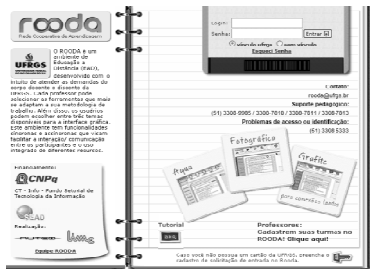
rooda
Rede Cooperativa de Aprendizagem

UFRGS

O ROODA é um ambiente de Educação a Distância (EAD), desenvolvido com o intuito de atender as demandas do corpo docente e discente da UFRGS. Cada professor pode selecionar as ferramentas que mais se adaptem a sua metodologia de trabalho. Além disso, os usuários podem escolher entre três temas disponíveis para a interface gráfica. Este ambiente tem funcionalidades síncronas e assíncronas que visam facilitar a interação/comunicação entre os participantes e o uso integrado de diversos recursos.

Financiamento:
CNPq
CT - Info - Fundo Setorial de Tecnologia da Informação
SEAD
Realização:
NUTED
Equipe ROODA

Login:
Senha:
Entrar
aluno ufrgs
aluno externo
Esqueci Senha

Contato:
rooda@ufrgs.br
Suporte pedagógico:
(51) 3308 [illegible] / 3308-7610 / 3308-7611 / 3308-7613
Problemas de acesso ou identificação:
(51) 3308 5333

Aqua
Fotográfico
Grafite

Tutorial
Professores:
Cadastrem sua turma no ROODA! Clique aqui!

Caso você não possua um cartão da UFRGS, preencha o cadastro de solicitação de entrada no Rooda.